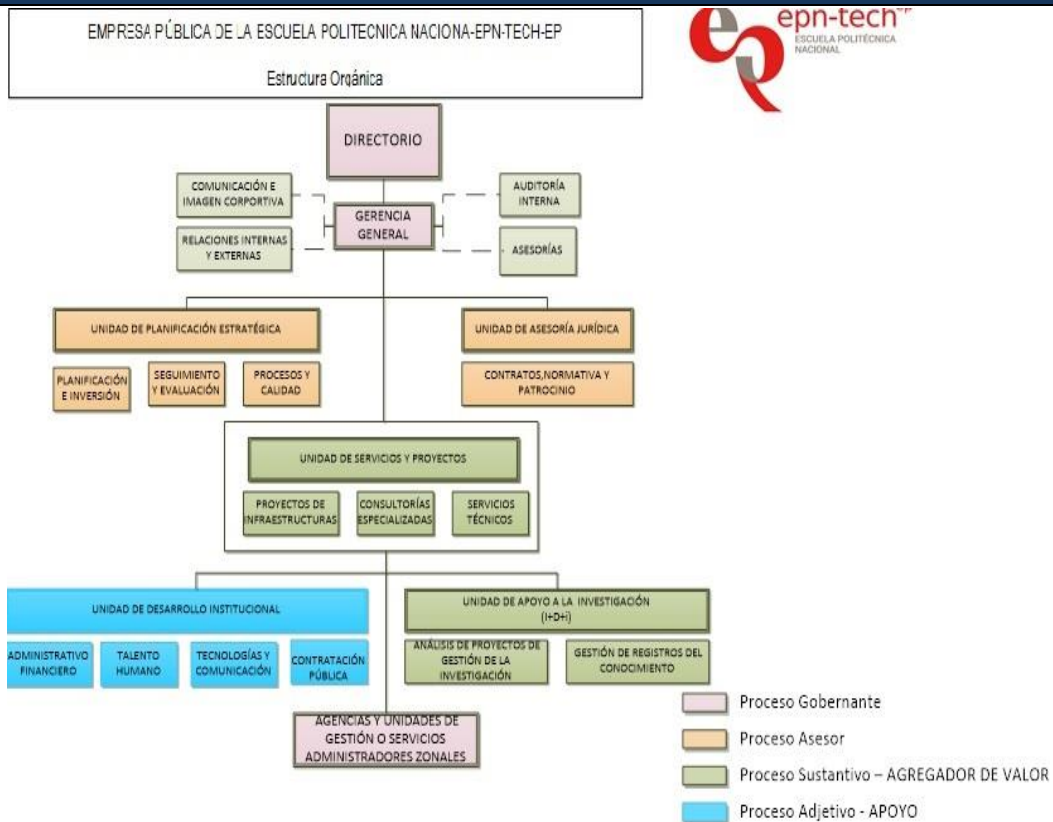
EMPRESA PÚBLICA DE LA ESCUELA POLITECNICA NACIONA-EPN-TECH-EP

Estructura Orgánica

epn-tech
ESCUELA POLITÉCNICA NACIONAL

DIRECTORIO

COMUNICACIÓN E IMAGEN CORPORTIVA

RELACIONES INTERNAS Y EXTERNAS

GERENCIA GENERAL

AUDITORÍA INTERNA

ASESORÍAS

UNIDAD DE PLANIFICACIÓN ESTRATÉGICA

PLANIFICACIÓN E INVERSIÓN

SEGUIMIENTO Y EVALUACIÓN

PROCESOS Y CALIDAD

UNIDAD DE ASESORÍA JURÍDICA

CONTRATOS,NORMATIVA Y PATROCINIO

UNIDAD DE SERVICIOS Y PROYECTOS

PROYECTOS DE INFRAESTRUCTURAS

CONSULTORÍAS ESPECIALIZADAS

SERVICIOS TÉCNICOS

UNIDAD DE DESARROLLO INSTITUCIONAL

ADMINISTRATIVO FINANCIERO

TALENTO HUMANO

TECNOLOGÍAS Y COMUNICACIÓN

CONTRATACIÓN PÚBLICA

UNIDAD DE APOYO A LA INVESTIGACIÓN (I+D+i)

ANÁLISIS DE PROYECTOS DE GESTIÓN DE LA INVESTIGACIÓN

GESTIÓN DE REGISTROS DEL CONOCIMIENTO

AGENCIAS Y UNIDADES DE GESTIÓN O SERVICIOS ADMINISTRADORES ZONALES

Proceso Gobernante

Proceso Asesor

Proceso Sustantivo – AGREGADOR DE VALOR

Proceso Adjetivo - APOYO